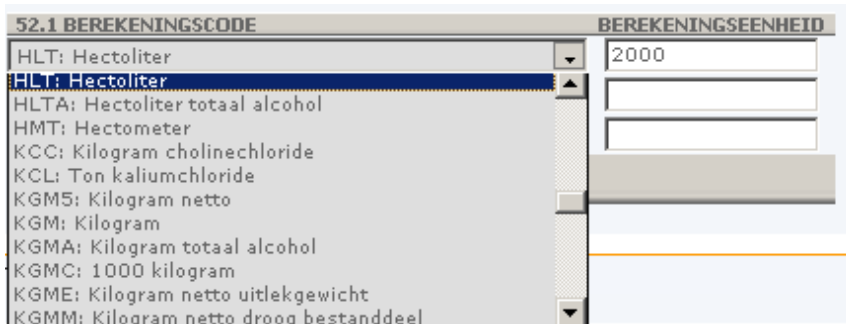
52.1 BEREKENINGSCODE

BEREKENINGSEENHEID

HLT: Hectoliter

2000

HLT: Hectoliter

HLTA: Hectoliter totaal alcohol

HMT: Hectometer

KCC: Kilogram cholinechloride

KCL: Ton kaliumchloride

KGM5: Kilogram netto

KGM: Kilogram

KGMA: Kilogram totaal alcohol

KGMC: 1000 kilogram

KGME: Kilogram netto uitlekgewicht

KGMM: Kilogram netto droog bestanddeel